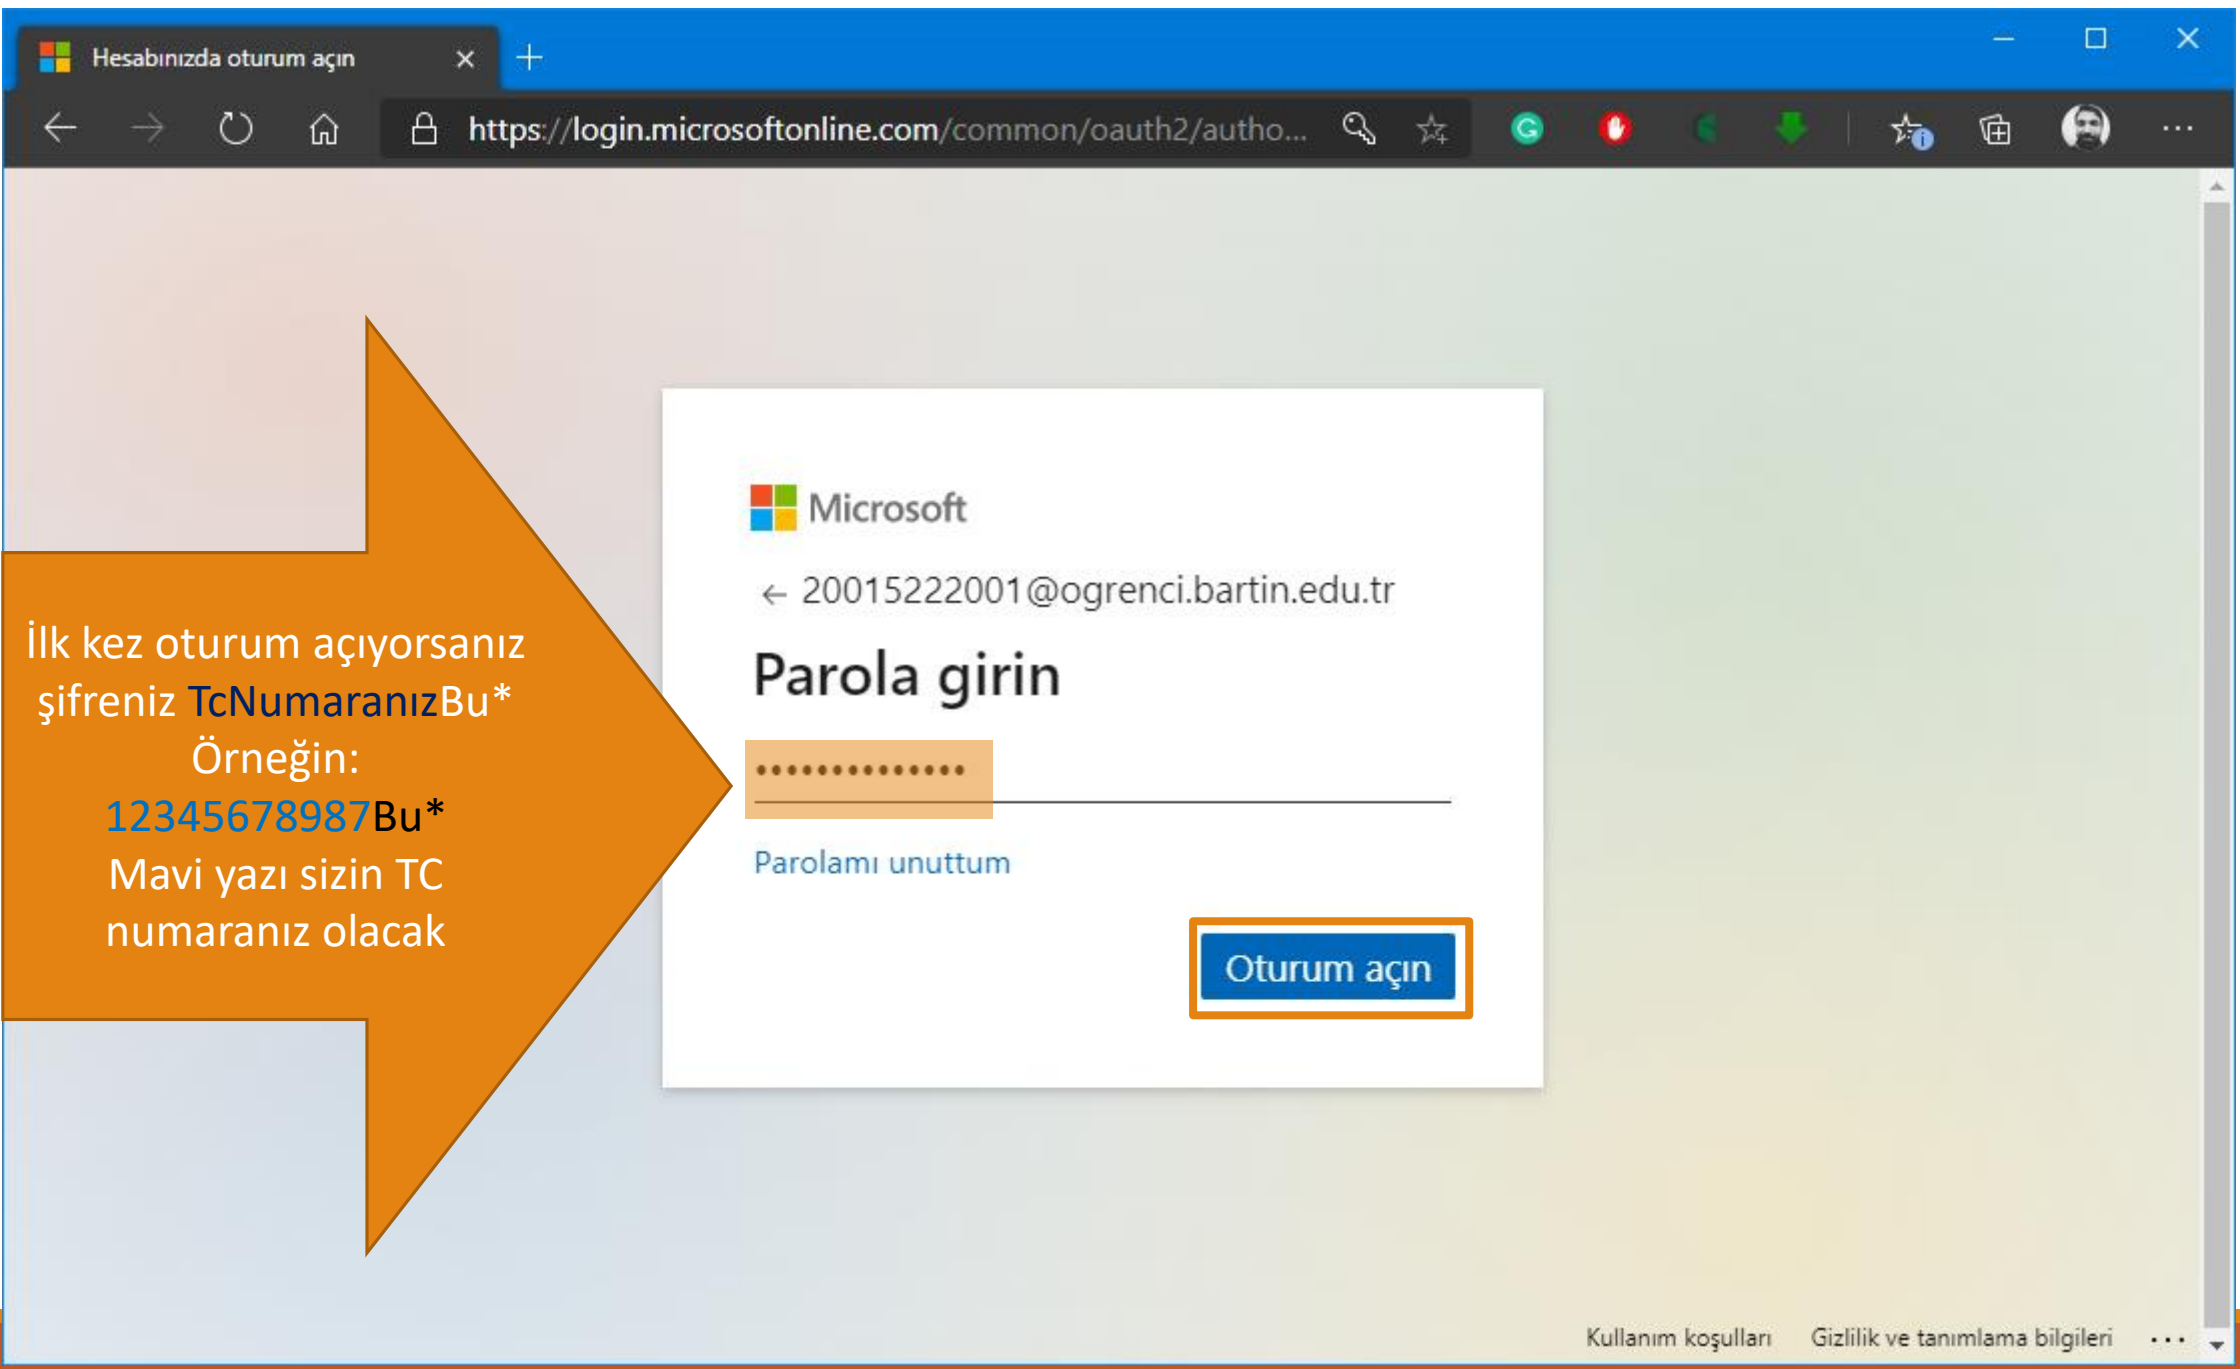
Hesabınızda oturum açın

https://login.microsoftonline.com/common/oauth2/autho...

İlk kez oturum açıyorsanız şifreniz TcNumaranızBu*
Örneğin:
12345678987Bu*
Mavi yazı sizin TC numaranız olacak

Microsoft

← 20015222001@ogrenci.bartin.edu.tr

Parola girin

••••••••••••••

Parolamı unuttum

Oturum açın

Kullanım koşulları Gizlilik ve tanımlama bilgileri ...